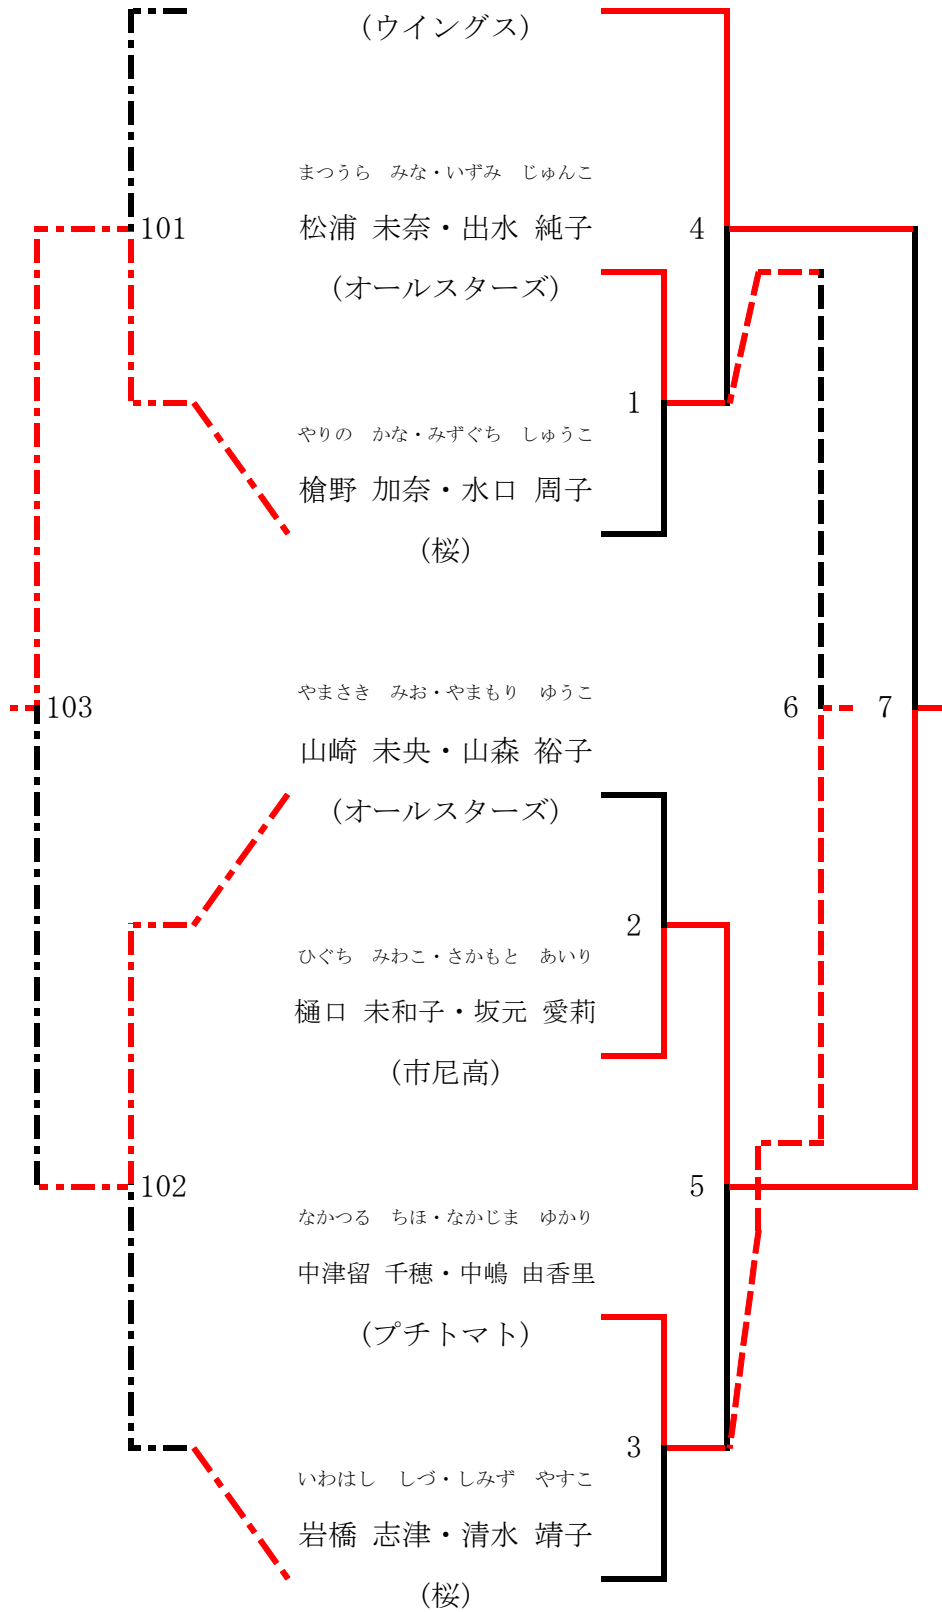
（ウイングス）

まつうら　みな・いずみ　じゅんこ
松浦 未奈・出水 純子
（オールスターズ）

やりの　かな・みずぐち　しゅうこ
槍野 加奈・水口 周子
（桜）

やまさき　みお・やまもり　ゆうこ
山崎 未央・山森 裕子
（オールスターズ）

ひぐち　みわこ・さかもと　あいり
樋口 未和子・坂元 愛莉
（市尼高）

なかつる　ちほ・なかじま　ゆかり
中津留 千穂・中嶋 由香里
（プチトマト）

いわはし　しづ・しみず　やすこ
岩橋 志津・清水 靖子
（桜）

101
103
102
4
1
6
7
2
5
3